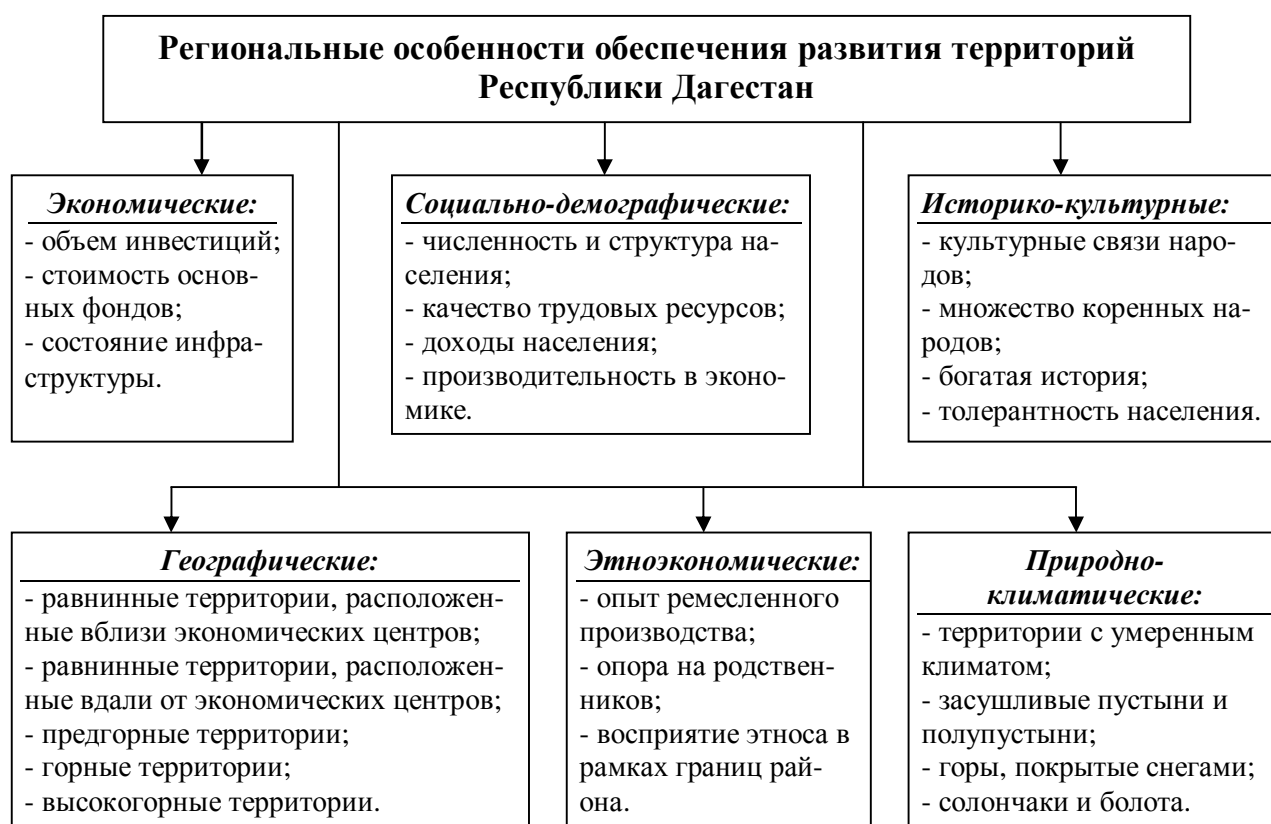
Региональные особенности обеспечения развития территорий Республики Дагестан

Экономические:
- объем инвестиций;
- стоимость основных фондов;
- состояние инфраструктуры.

Социально-демографические:
- численность и структура населения;
- качество трудовых ресурсов;
- доходы населения;
- производительность в экономике.

Историко-культурные:
- культурные связи народов;
- множество коренных народов;
- богатая история;
- толерантность населения.

Географические:
- равнинные территории, расположенные вблизи экономических центров;
- равнинные территории, расположенные вдали от экономических центров;
- предгорные территории;
- горные территории;
- высокогорные территории.

Этноэкономические:
- опыт ремесленного производства;
- опора на родственников;
- восприятие этноса в рамках границ района.

Природно-климатические:
- территории с умеренным климатом;
- засушливые пустыни и полупустыни;
- горы, покрытые снегами;
- солончаки и болота.